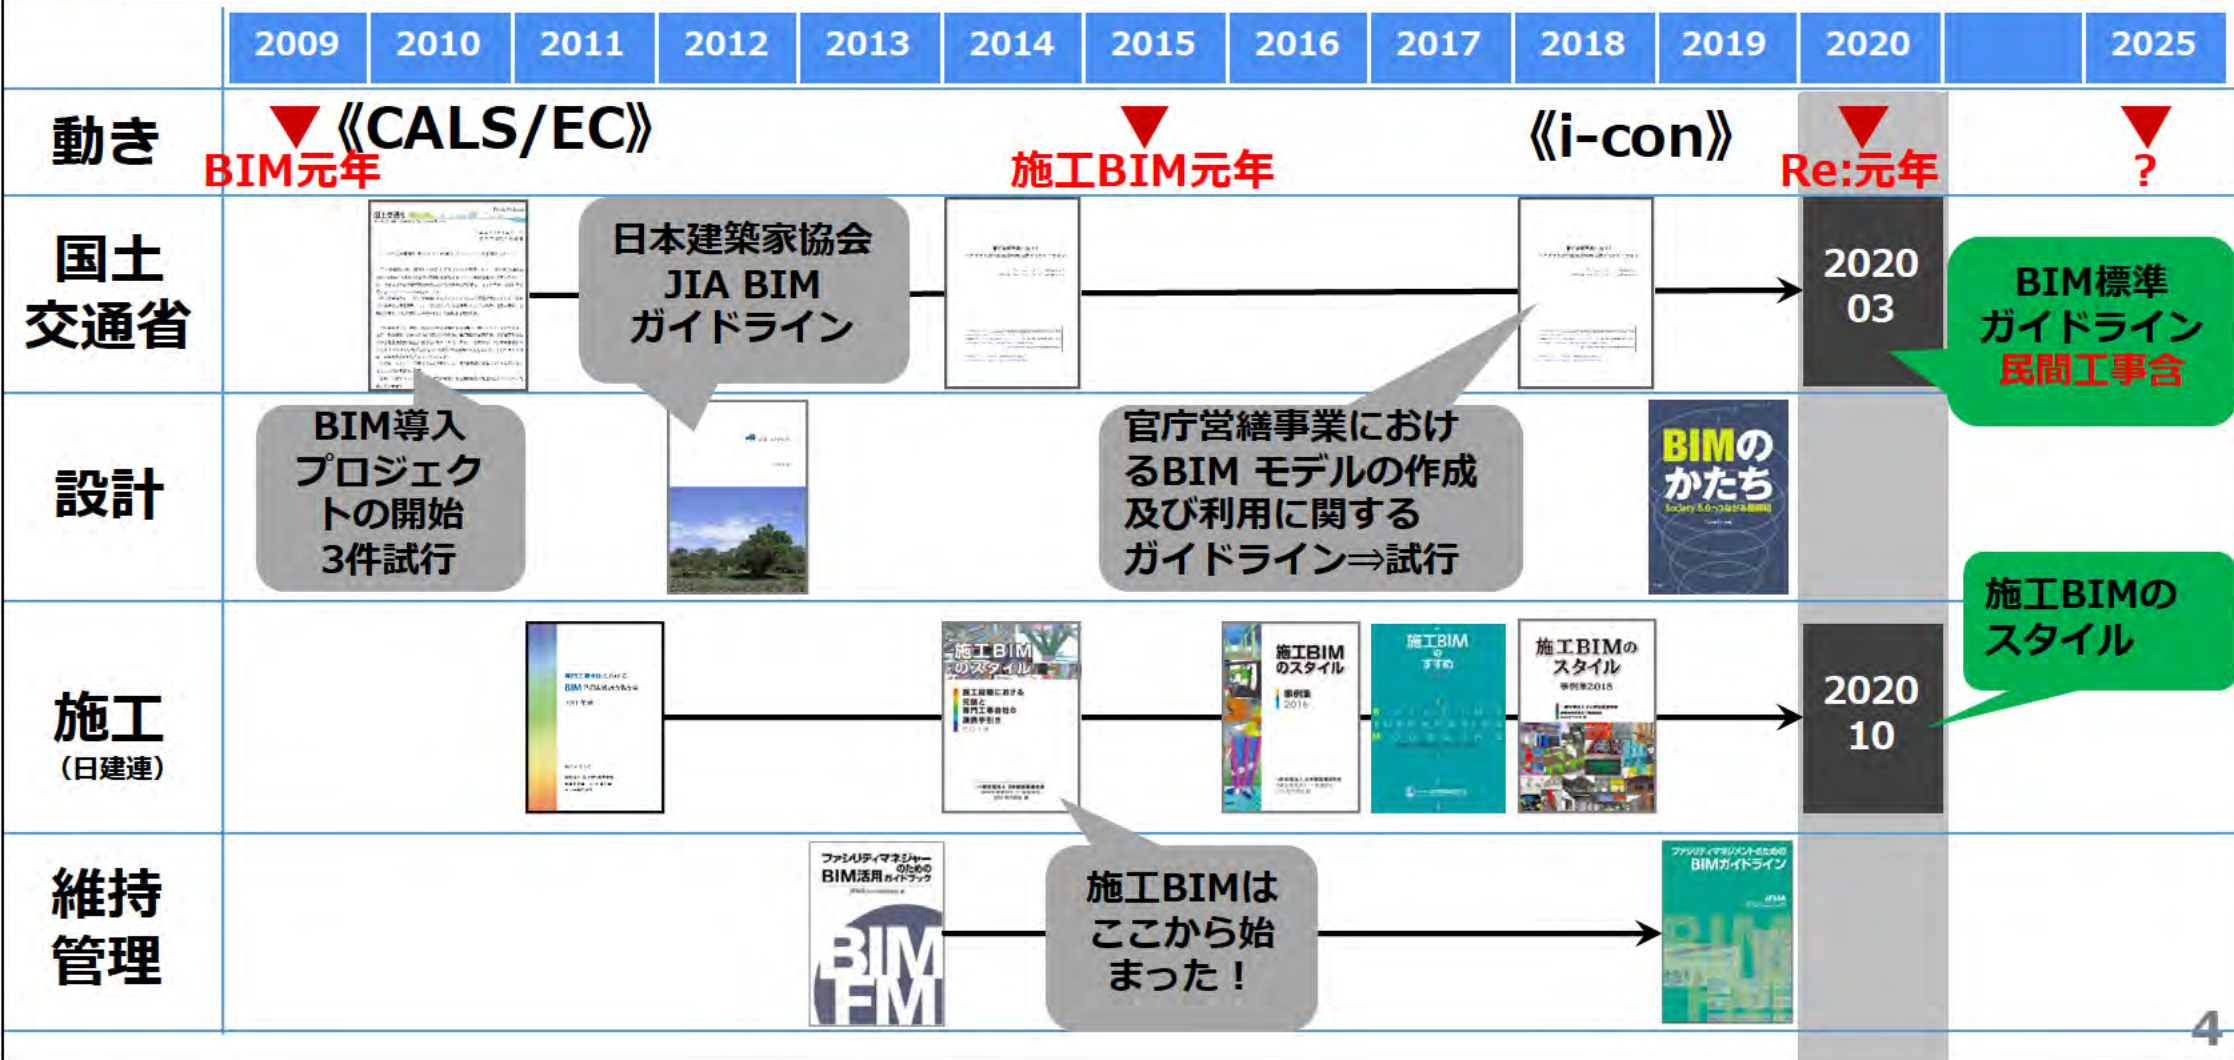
| | 2009 | 2010 | 2011 | 2012 | 2013 | 2014 | 2015 | 2016 | 2017 | 2018 | 2019 | 2020 | | 2025 |
|---|---|---|---|---|---|---|---|---|---|---|---|---|---|---|
| 動き | BIM元年 | 《CALS/EC》 | | | | | 施工BIM元年 | | | 《i-con》 | | Re:元年 | | ? |
| 国土交通省 | | | 日本建築家協会 JIA BIM ガイドライン | | | | | | | | | 2020 03 | BIM標準 ガイドライン 民間工事含 | |
| 設計 | BIM導入プロジェクトの開始 3件試行 | | | | | | 官庁営繕事業におけるBIM モデルの作成及び利用に関するガイドライン⇒試行 | | | | BIMのかたち | | | |
| 施工 (日建連) | | | | | | 施工BIMのスタイル | | 施工BIMのスタイル | 施工BIMのすすめ | 施工BIMのスタイル 事例集2018 | | 2020 10 | 施工BIMのスタイル | |
| 維持管理 | | | | | ファシリティマネジャーのためのBIM活用ガイドブック BIM FM | | 施工BIMはここから始まった！ | | | | ファシリティマネジメントのためのBIMガイドライン | | | |

4